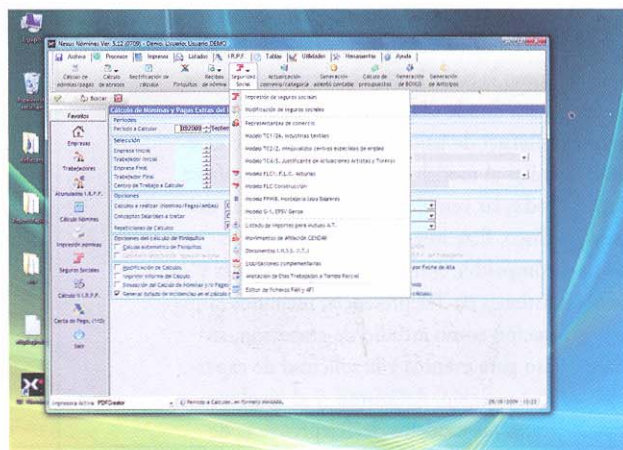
Nexus Nóminas Ver. 5.12.07(06) - Demo. Usuario: Usuario DEMO

Archivo | Procesos | Impresos | Listados | I.R.P.F. | Tablas | Utilidades | Herramientas | Ayuda

Cálculo de nóminas/pagas | Cálculo de atrasos | Rectificación de cálculo | Recibos Finiquitos | Seguros Sociales | Actualización convenio/categoría | Generación asiento contable | Cálculo de presupuestos | Generación de BONUS | Generación de Anticipos

Buscar

Favoritos

Empresas
Trabajadores
Atrasos/datos I.R.P.F.
Cálculo Nóminas
Impresión nóminas
Seguros Sociales
Cálculo I.R.P.F.
Cartas de Pago
Salir

Cálculo de Nóminas y Pagas Extras del

Periodos
Periodo a Calcular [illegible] Septiembre

Selección
Empresa Inicial
Trabajador Inicial
Empresa Final
Trabajador Final
Centro de Trabajo a Calcular

Opciones
Cálculo a realizar (Nóminas/Pagas/Ambas)
Conceptos Salariales a tratar
Repeticiones de Cálculo

Opciones del cálculo de Finiquitos
Cálculo automático de Finiquitos

Rectificación de Cálculos
Imprimir Informe del Cálculo
Simulación del Cálculo de Nóminas y/o Pagas
Generar listado de incidencias en el cálculo

Impresión de seguros sociales
Modificación de seguros sociales
Representantes de comercio
Modelo TC1/26. Industrias textiles
Modelo TC2/2. Ampliación centros especiales de empleo
Modelo TC4/3. Justificante de actuaciones Artistas y Toreros
Modelo FLC1, F.L.C. Asturias
Modelo FLC Construcción
Modelo PRMIB. Hostelería Islas Baleares
Modelo G.1, EPSV Geroa
Listado de importes para mutuas A.T.
Movimientos de Afiliación CENDAR
Documentos I.N.S.S./I.T.L.
Liquidaciones complementarias
Anotación de Días Trabajados a Tiempo Parcial
Editor de ficheros FAN y AFI

por Fecha de Alta

Impresora Activa: PDFCreator
Periodo a Calcular, en formato mm/aaaa.
28/10/2009 10:22